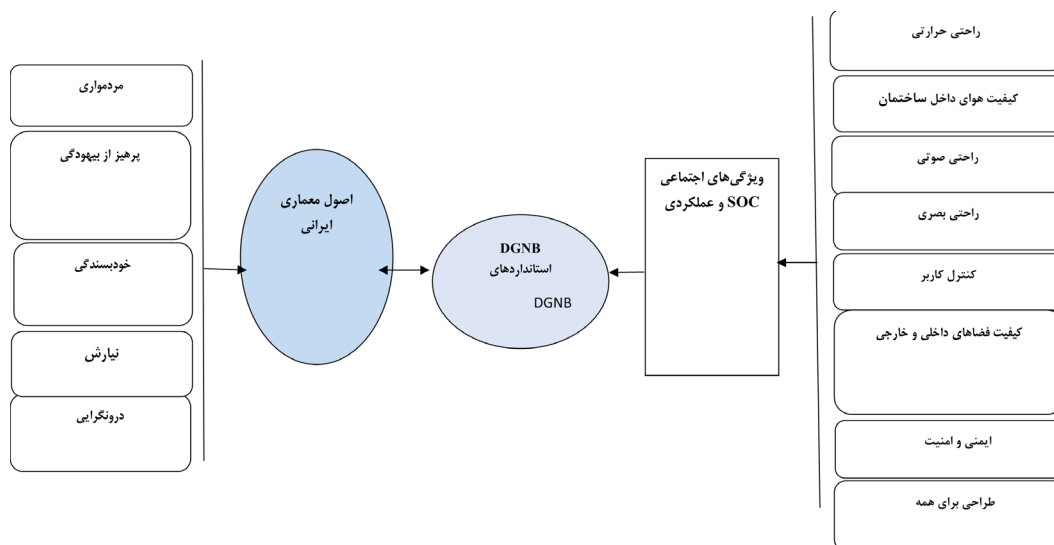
راحتی حرارتی

کیفیت هوای داخل ساختمان

راحتی صوتی

راحتی بصری

کنترل کاربر

کیفیت فضاهای داخلی و خارجی

ایمنی و امنیت

طراحی برای همه

ویژگی‌های اجتماعی و عملکردی SOC

DGNB
استانداردهای
DGNB

اصول معماری ایرانی

مردمواری

پرهیز از بیهودگی

خودبسندگی

نیارش

درونگرایی